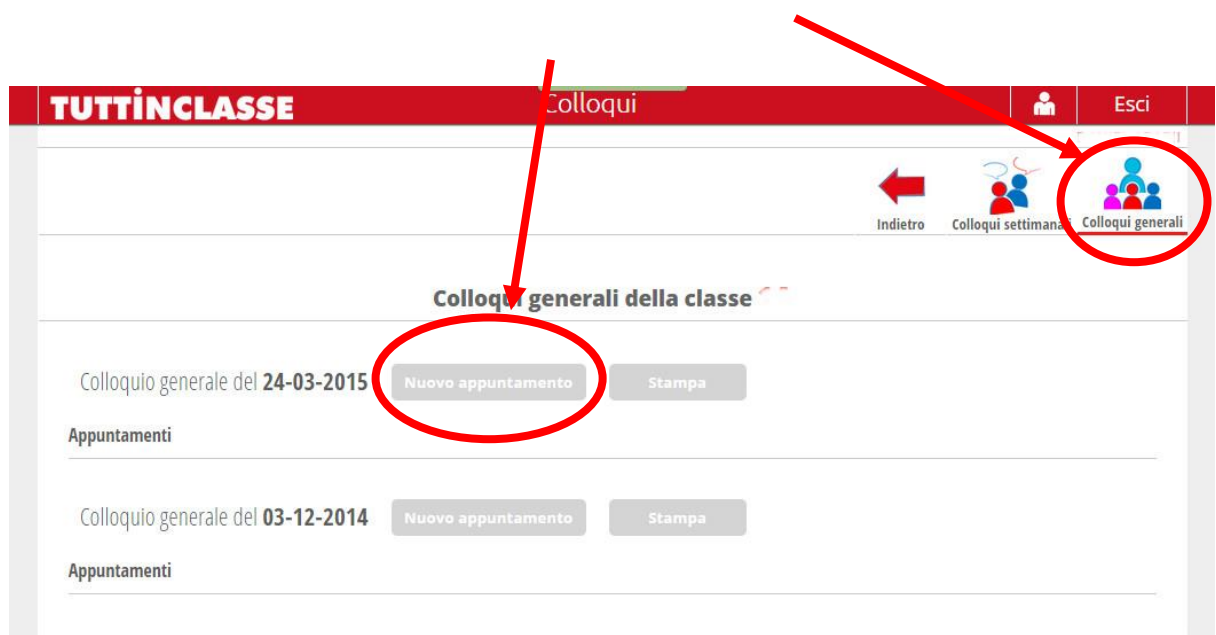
TUTTINCLASSE

Colloqui

Esci

Indietro

Colloqui settimanali

Colloqui generali

Colloqui generali della classe

Colloquio generale del **24-03-2015**

Nuovo appuntamento

Stampa

Appuntamenti

Colloquio generale del **03-12-2014**

Nuovo appuntamento

Stampa

Appuntamenti